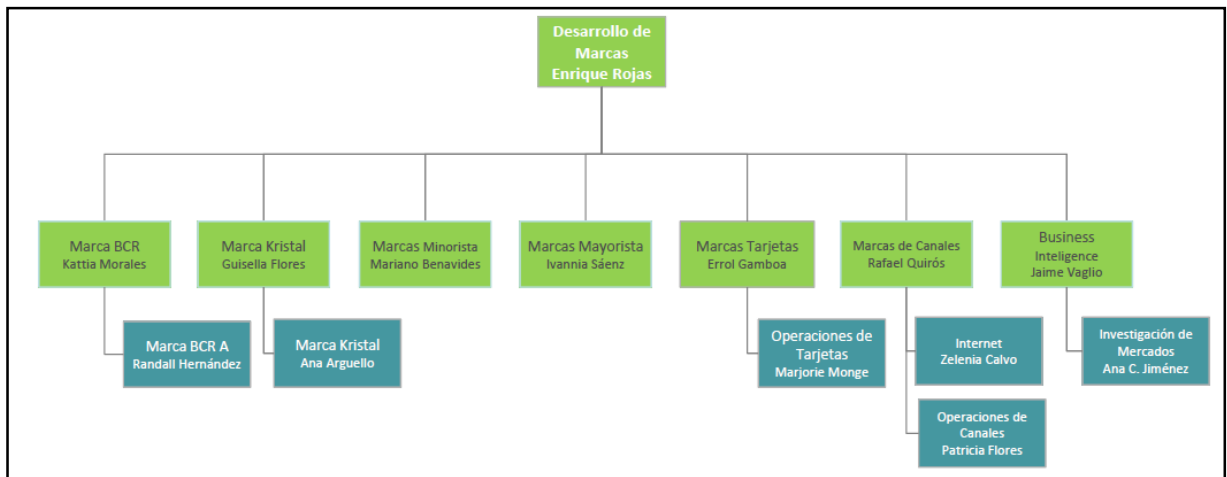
Desarrollo de Marcas
Enrique Rojas

Marca BCR
Kattia Morales

Marca BCR A
Randall Hernández

Marca Kristal
Guisella Flores

Marca Kristal
Ana Arguello

Marcas Minorista
Mariano Benavides

Marcas Mayorista
Ivannia Sáenz

Marcas Tarjetas
Errol Gamboa

Operaciones de Tarjetas
Marjorie Monge

Marcas de Canales
Rafael Quirós

Internet
Zelenia Calvo

Operaciones de Canales
Patricia Flores

Business Inteligence
Jaime Vaglio

Investigación de Mercados
Ana C. Jiménez